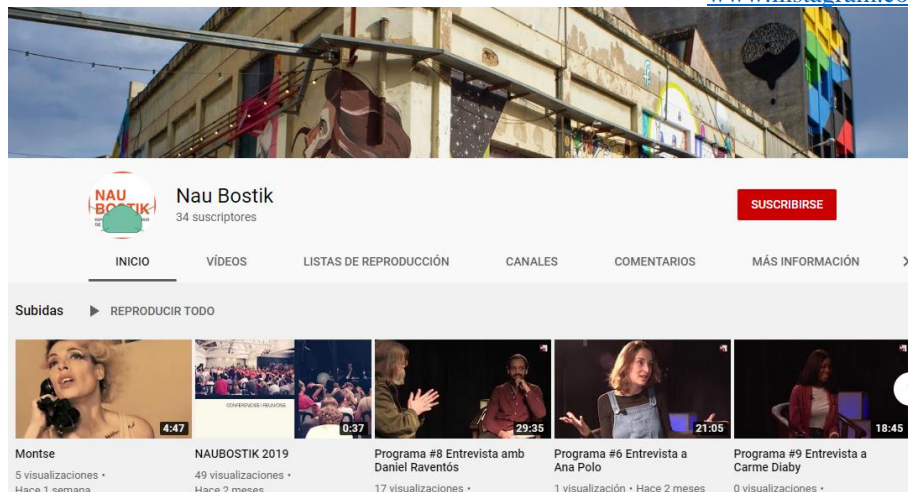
www.instagram.co

NAU BOSTIK

Nau Bostik
34 suscriptores

SUSCRIBIRSE

INICIO VÍDEOS LISTAS DE REPRODUCCIÓN CANALES COMENTARIOS MÁS INFORMACIÓN

Subidas ▶ REPRODUCIR TODO

4:47
Montse
5 visualizaciones •
Hace 1 semana

CONFERÈNCIES I REUNIONS
0:37
NAUBOSTIK 2019
49 visualizaciones •
Hace 2 meses

29:35
Programa #8 Entrevista amb Daniel Raventós
17 visualizaciones

21:05
Programa #6 Entrevista a Ana Polo
1 visualización • Hace 2 meses

18:45
Programa #9 Entrevista a Carme Diaby
0 visualizaciones •